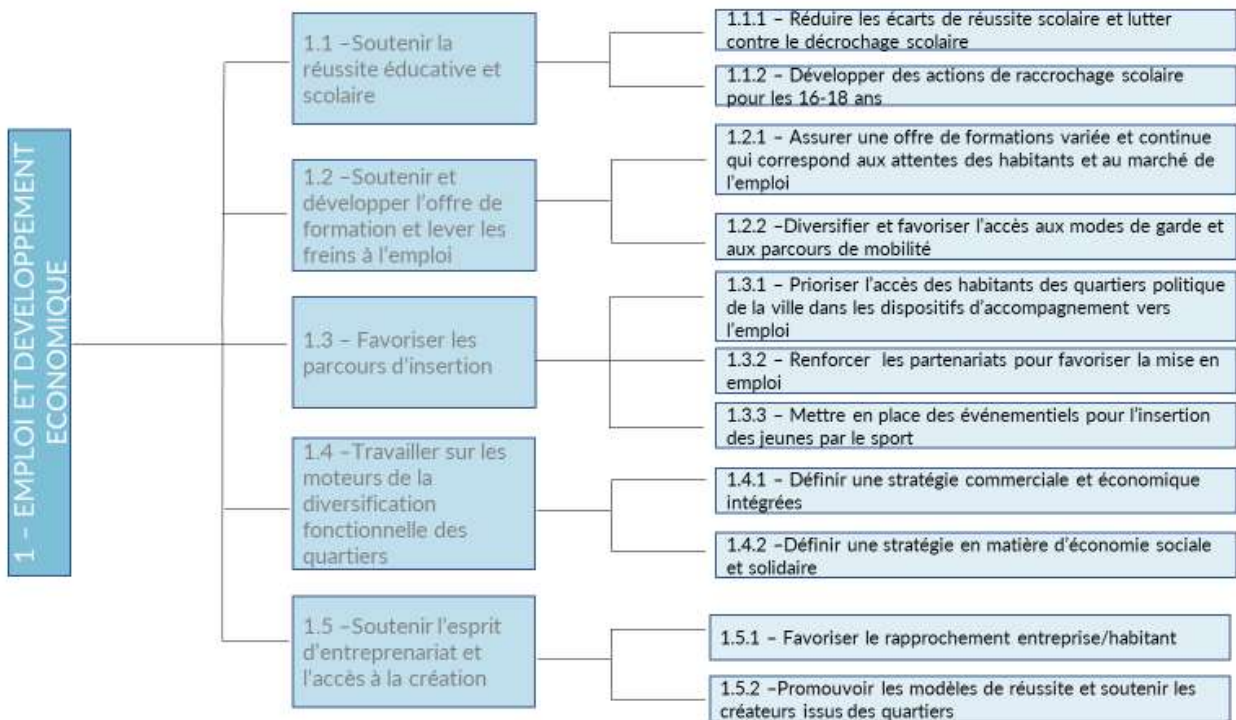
1 – EMPLOI ET DEVELOPPEMENT ECONOMIQUE

1.1 –Soutenir la réussite éducative et scolaire

1.1.1 – Réduire les écarts de réussite scolaire et lutter contre le décrochage scolaire

1.1.2 – Développer des actions de raccrochage scolaire pour les 16-18 ans

1.2 –Soutenir et développer l'offre de formation et lever les freins à l'emploi

1.2.1 – Assurer une offre de formations variée et continue qui correspond aux attentes des habitants et au marché de l'emploi

1.2.2 –Diversifier et favoriser l'accès aux modes de garde et aux parcours de mobilité

1.3 – Favoriser les parcours d'insertion

1.3.1 – Prioriser l'accès des habitants des quartiers politique de la ville dans les dispositifs d'accompagnement vers l'emploi

1.3.2 – Renforcer les partenariats pour favoriser la mise en emploi

1.3.3 – Mettre en place des événementiels pour l'insertion des jeunes par le sport

1.4 –Travailler sur les moteurs de la diversification fonctionnelle des quartiers

1.4.1 – Définir une stratégie commerciale et économique intégrées

1.4.2 –Définir une stratégie en matière d'économie sociale et solidaire

1.5 –Soutenir l'esprit d'entreprenariat et l'accès à la création

1.5.1 – Favoriser le rapprochement entreprise/habitant

1.5.2 –Promouvoir les modèles de réussite et soutenir les créateurs issus des quartiers